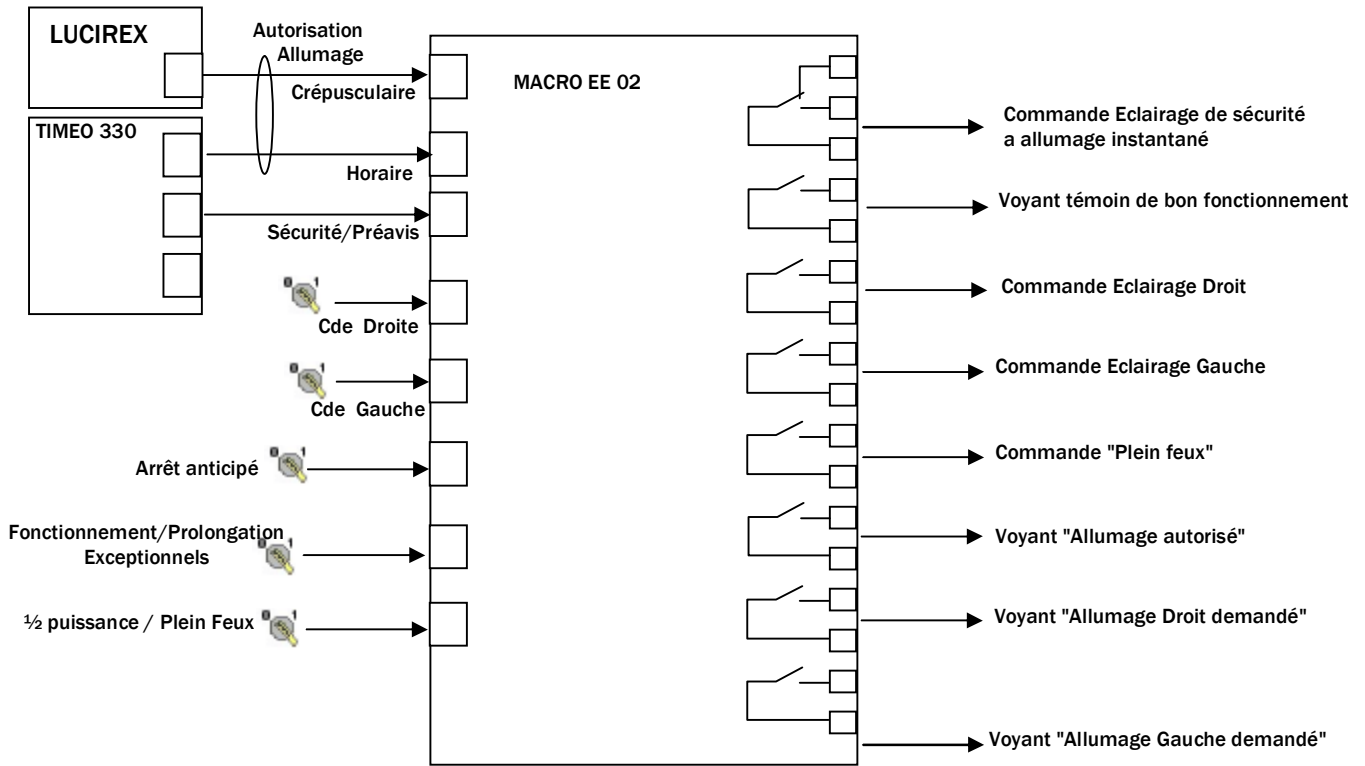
LUCIREX

TIMEO 330

Autorisation
Allumage

Crépusculaire

Horaire

Sécurité/Préavis

MACRO EE 02

0 1
Cde Droite

0 1
Cde Gauche

Arrêt anticipé 0 1

Fonctionnement/Prolongation
Exceptionnels 0 1

½ puissance / Plein Feux 0 1

Commande Eclairage de sécurité a allumage instantané

Voyant témoin de bon fonctionnement

Commande Eclairage Droit

Commande Eclairage Gauche

Commande "Plein feux"

Voyant "Allumage autorisé"

Voyant "Allumage Droit demandé"

Voyant "Allumage Gauche demandé"